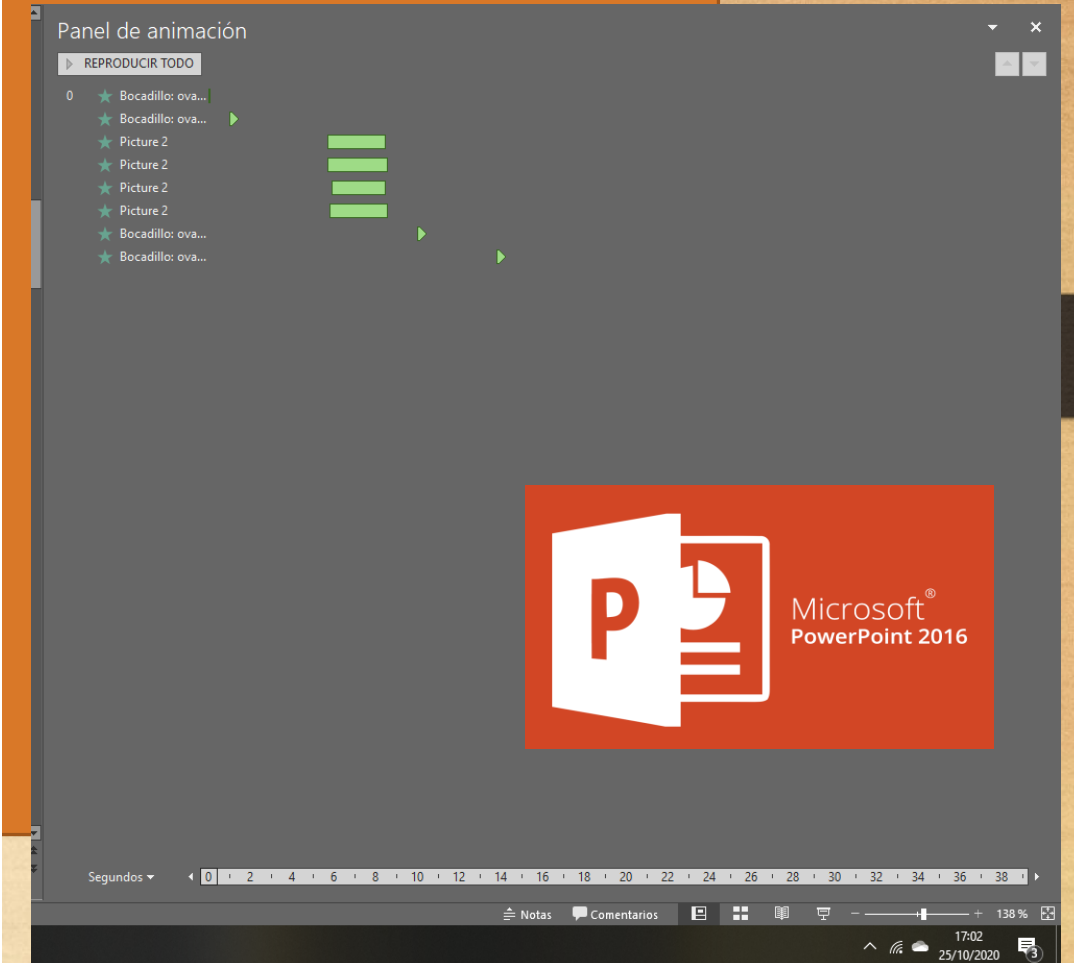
Panel de animación

REPRODUCIR TODO

0 Bocadillo: ova...
Bocadillo: ova...
Picture 2
Picture 2
Picture 2
Picture 2
Bocadillo: ova...
Bocadillo: ova...

P

Microsoft®
PowerPoint 2016

Segundos ▾ 0 2 4 6 8 10 12 14 16 18 20 22 24 26 28 30 32 34 36 38

Notas Comentarios 138 %

17:02
25/10/2020
3